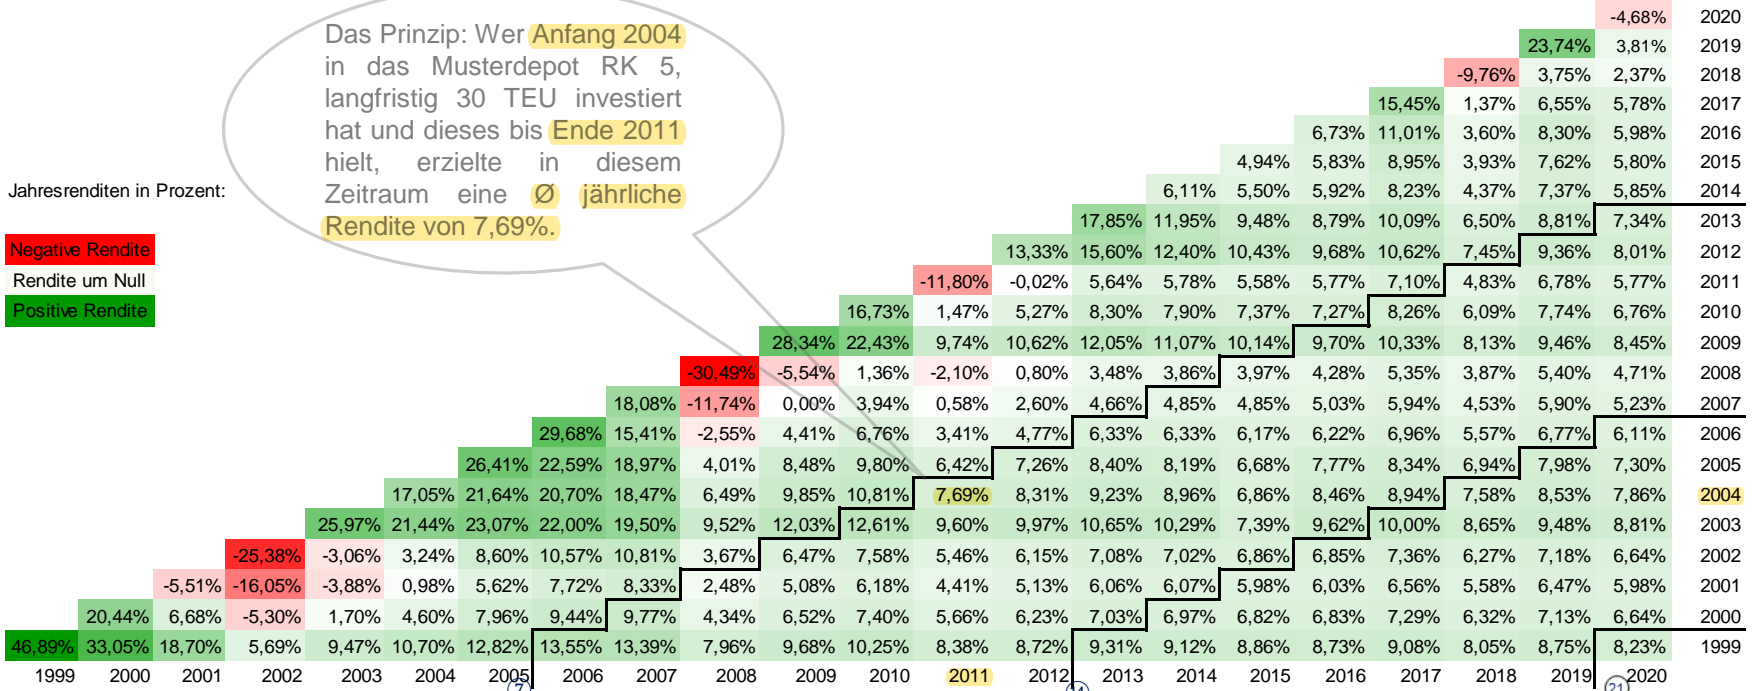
Das Prinzip: Wer Anfang 2004 in das Musterdepot RK 5, langfristig 30 TEU investiert hat und dieses bis Ende 2011 hielt, erzielte in diesem Zeitraum eine Ø jährliche Rendite von 7,69%.

Jahresrenditen in Prozent:

Negative Rendite
Rendite um Null
Positive Rendite

| | | | | | | | | | | | | | | | | | | | | | | |
|---|---|---|---|---|---|---|---|---|---|---|---|---|---|---|---|---|---|---|---|---|---|---|
| | | | | | | | | | | | | | | | | | | | | | -4,68% | 2020 |
| | | | | | | | | | | | | | | | | | | | | 23,74% | 3,81% | 2019 |
| | | | | | | | | | | | | | | | | | | | -9,76% | 3,75% | 2,37% | 2018 |
| | | | | | | | | | | | | | | | | | | 15,45% | 1,37% | 6,55% | 5,78% | 2017 |
| | | | | | | | | | | | | | | | | | 6,73% | 11,01% | 3,60% | 8,30% | 5,98% | 2016 |
| | | | | | | | | | | | | | | | | 4,94% | 5,83% | 8,95% | 3,93% | 7,62% | 5,80% | 2015 |
| | | | | | | | | | | | | | | | 6,11% | 5,50% | 5,92% | 8,23% | 4,37% | 7,37% | 5,85% | 2014 |
| | | | | | | | | | | | | | | 17,85% | 11,95% | 9,48% | 8,79% | 10,09% | 6,50% | 8,81% | 7,34% | 2013 |
| | | | | | | | | | | | | | 13,33% | 15,60% | 12,40% | 10,43% | 9,68% | 10,62% | 7,45% | 9,36% | 8,01% | 2012 |
| | | | | | | | | | | | | -11,80% | -0,02% | 5,64% | 5,78% | 5,58% | 5,77% | 7,10% | 4,83% | 6,78% | 5,77% | 2011 |
| | | | | | | | | | | | 16,73% | 1,47% | 5,27% | 8,30% | 7,90% | 7,37% | 7,27% | 8,26% | 6,09% | 7,74% | 6,76% | 2010 |
| | | | | | | | | | | 28,34% | 22,43% | 9,74% | 10,62% | 12,05% | 11,07% | 10,14% | 9,70% | 10,33% | 8,13% | 9,46% | 8,45% | 2009 |
| | | | | | | | | | -30,49% | -5,54% | 1,36% | -2,10% | 0,80% | 3,48% | 3,86% | 3,97% | 4,28% | 5,35% | 3,87% | 5,40% | 4,71% | 2008 |
| | | | | | | | | 18,08% | -11,74% | 0,00% | 3,94% | 0,58% | 2,60% | 4,66% | 4,85% | 4,85% | 5,03% | 5,94% | 4,53% | 5,90% | 5,23% | 2007 |
| | | | | | | | 29,68% | 15,41% | -2,55% | 4,41% | 6,76% | 3,41% | 4,77% | 6,33% | 6,33% | 6,17% | 6,22% | 6,96% | 5,57% | 6,77% | 6,11% | 2006 |
| | | | | | | 26,41% | 22,59% | 18,97% | 4,01% | 8,48% | 9,80% | 6,42% | 7,26% | 8,40% | 8,19% | 6,68% | 7,77% | 8,34% | 6,94% | 7,98% | 7,30% | 2005 |
| | | | | | 17,05% | 21,64% | 20,70% | 18,47% | 6,49% | 9,85% | 10,81% | 7,69% | 8,31% | 9,23% | 8,96% | 6,86% | 8,46% | 8,94% | 7,58% | 8,53% | 7,86% | 2004 |
| | | | | 25,97% | 21,44% | 23,07% | 22,00% | 19,50% | 9,52% | 12,03% | 12,61% | 9,60% | 9,97% | 10,65% | 10,29% | 7,39% | 9,62% | 10,00% | 8,65% | 9,48% | 8,81% | 2003 |
| | | | -25,38% | -3,06% | 3,24% | 8,60% | 10,57% | 10,81% | 3,67% | 6,47% | 7,58% | 5,46% | 6,15% | 7,08% | 7,02% | 6,86% | 6,85% | 7,36% | 6,27% | 7,18% | 6,64% | 2002 |
| | | -5,51% | -16,05% | -3,88% | 0,98% | 5,62% | 7,72% | 8,33% | 2,48% | 5,08% | 6,18% | 4,41% | 5,13% | 6,06% | 6,07% | 5,98% | 6,03% | 6,56% | 5,58% | 6,47% | 5,98% | 2001 |
| | 20,44% | 6,68% | -5,30% | 1,70% | 4,60% | 7,96% | 9,44% | 9,77% | 4,34% | 6,52% | 7,40% | 5,66% | 6,23% | 7,03% | 6,97% | 6,82% | 6,83% | 7,29% | 6,32% | 7,13% | 6,64% | 2000 |
| 46,89% | 33,05% | 18,70% | 5,69% | 9,47% | 10,70% | 12,82% | 13,55% | 13,39% | 7,96% | 9,68% | 10,25% | 8,38% | 8,72% | 9,31% | 9,12% | 8,86% | 8,73% | 9,08% | 8,05% | 8,75% | 8,23% | 1999 |
| 1999 | 2000 | 2001 | 2002 | 2003 | 2004 | 2005 | 2006 | 2007 | 2008 | 2009 | 2010 | 2011 | 2012 | 2013 | 2014 | 2015 | 2016 | 2017 | 2018 | 2019 | 2020 | |

7 14 21